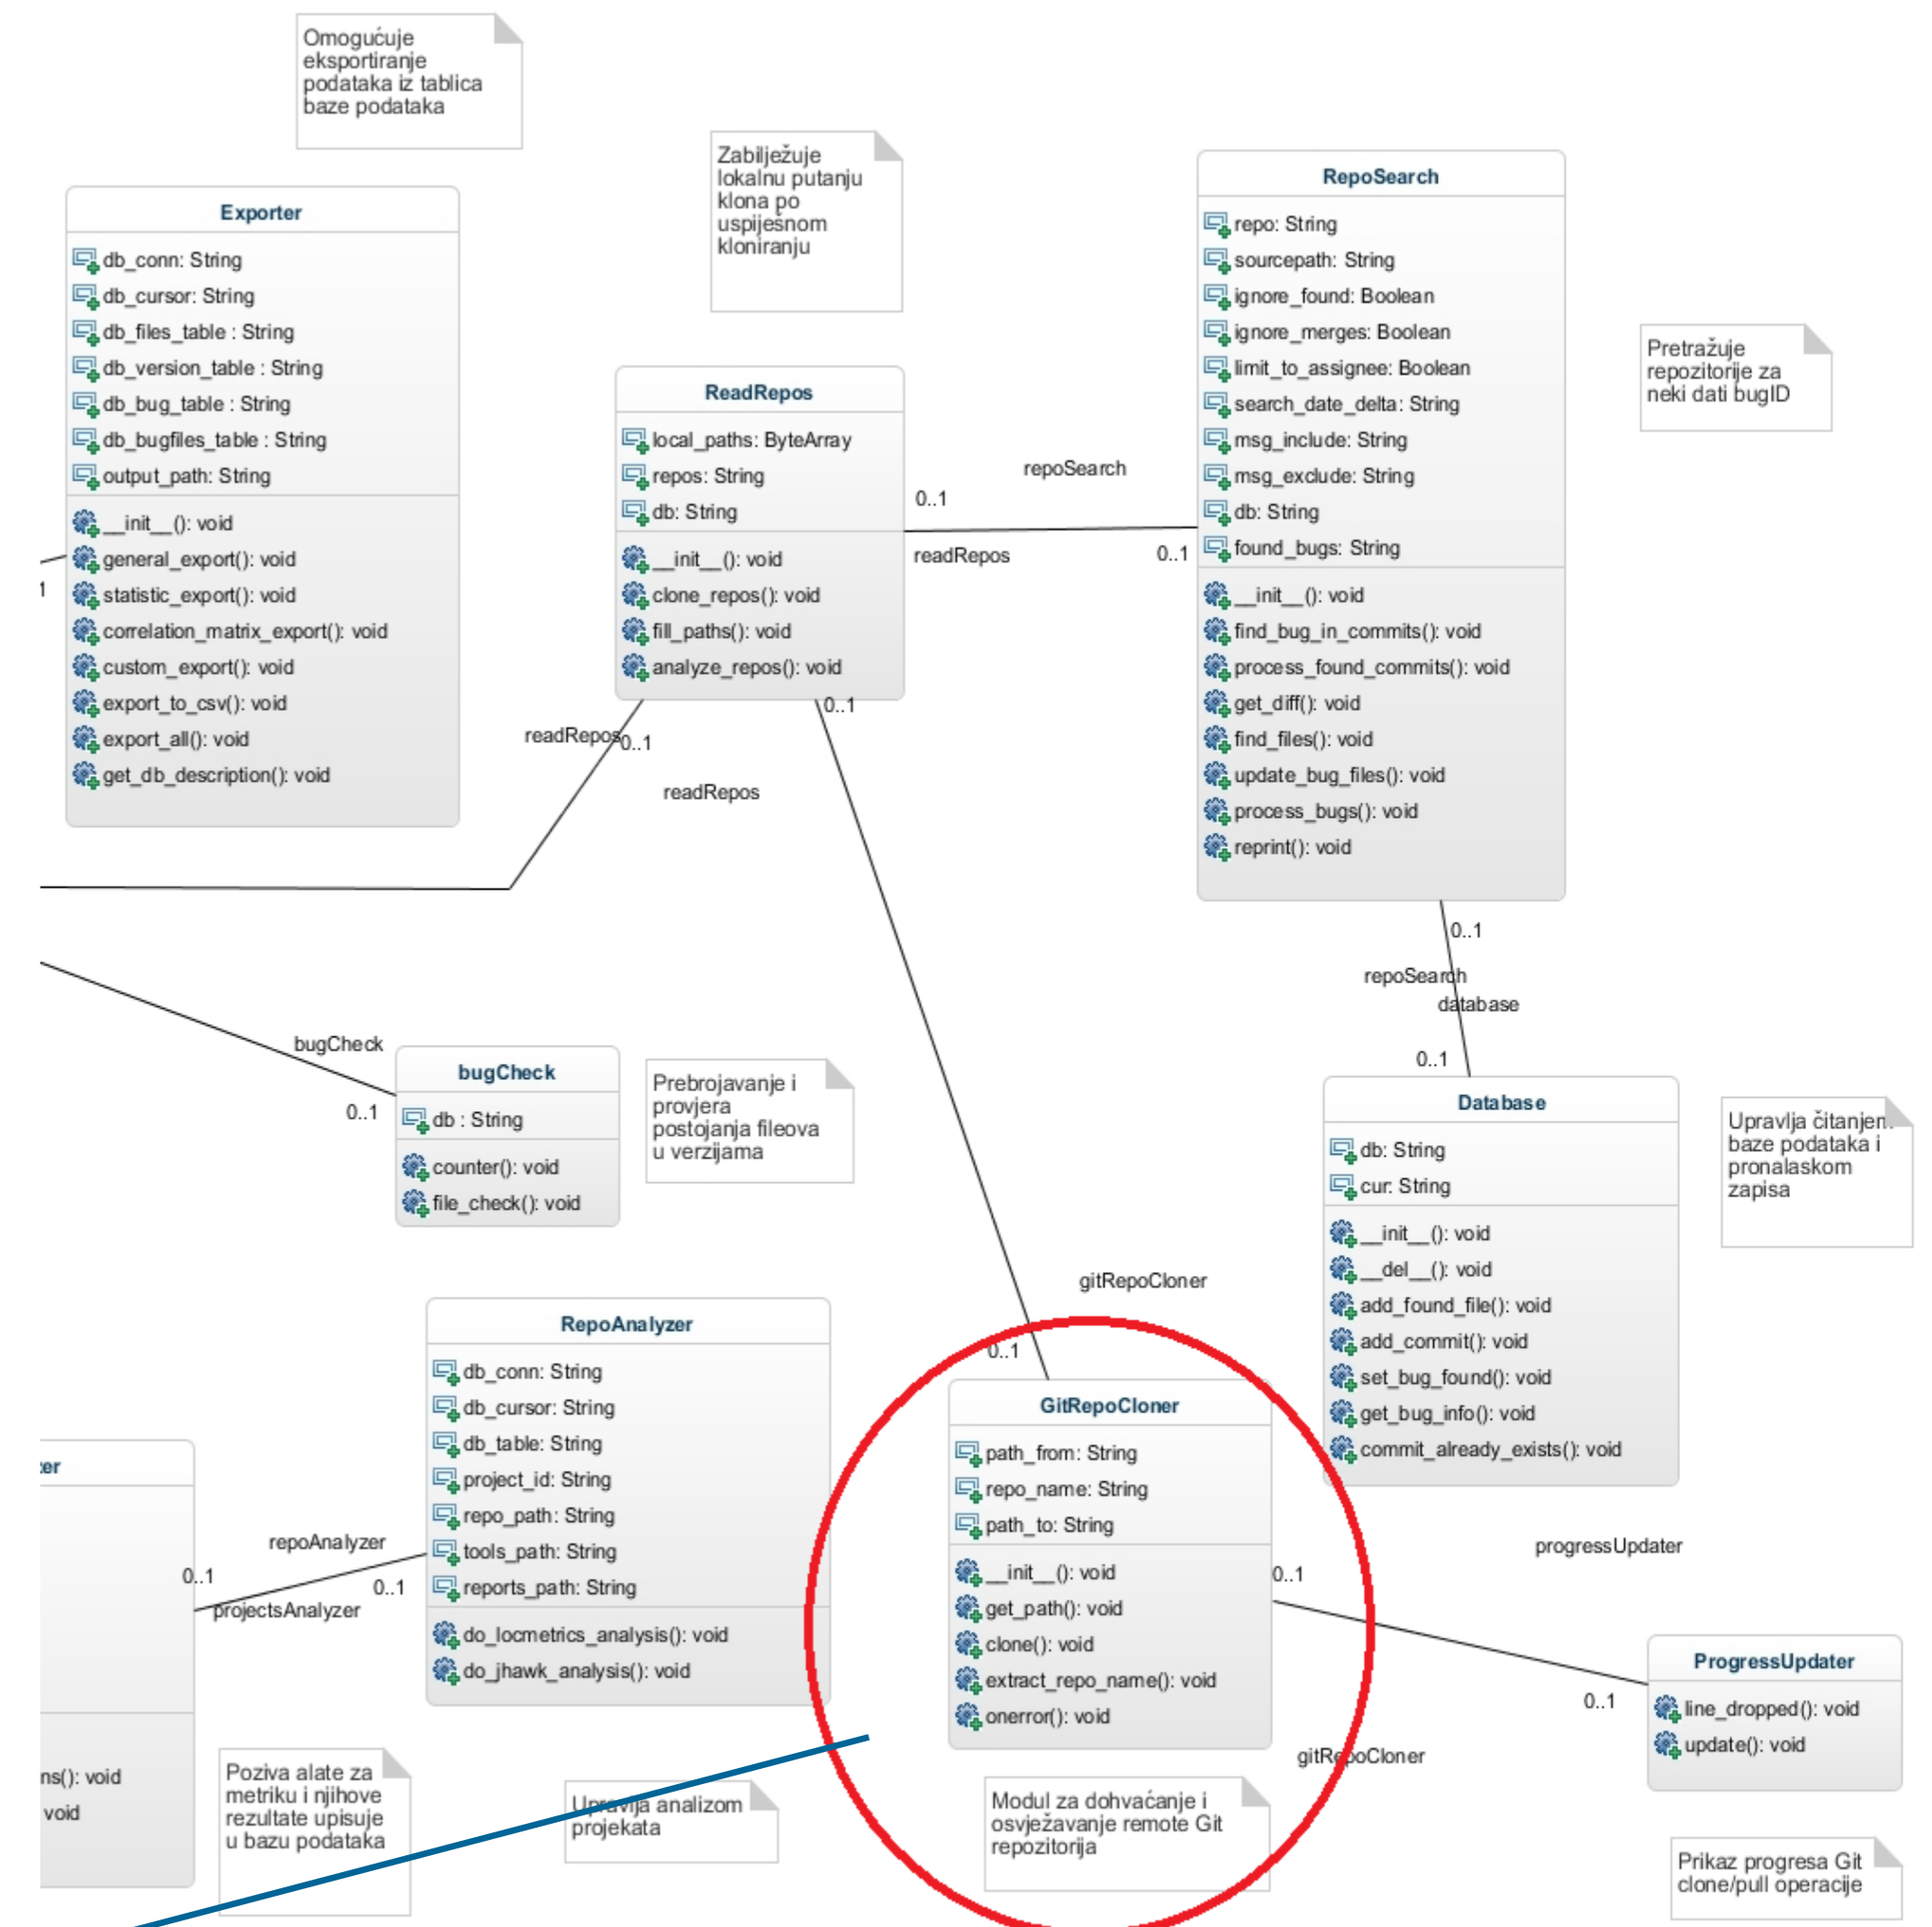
Omogućuje eksportiranje podataka iz tablica baze podataka

Zabilježuje lokalnu putanju klona po uspiješnom kloniranju

Exporter
db_conn: String
db_cursor: String
db_files_table : String
db_version_table : String
db_bug_table : String
db_bugfiles_table : String
output_path: String
__init__(): void
general_export(): void
statistic_export(): void
correlation_matrix_export(): void
custom_export(): void
export_to_csv(): void
export_all(): void
get_db_description(): void

1

ReadRepos
local_paths: ByteArray
repos: String
db: String
__init__(): void
clone_repos(): void
fill_paths(): void
analyze_repos(): void

RepoSearch
repo: String
sourcepath: String
ignore_found: Boolean
ignore_merges: Boolean
limit_to_assignee: Boolean
search_date_delta: String
msg_include: String
msg_exclude: String
db: String
found_bugs: String
__init__(): void
find_bug_in_commits(): void
process_found_commits(): void
get_diff(): void
find_files(): void
update_bug_files(): void
process_bugs(): void
reprint(): void

Pretražuje repozitorije za neki dati bugID

repoSearch
0..1
readRepos
0..1

readRepos
0..1
0..1
readRepos

0..1
repoSearch
database
0..1

bugCheck
0..1

bugCheck
db : String
counter(): void
file_check(): void

Prebrojavanje i provjera postojanja fileova u verzijama

Database
db: String
cur: String
__init__(): void
__del__(): void
add_found_file(): void
add_commit(): void
set_bug_found(): void
get_bug_info(): void
commit_already_exists(): void

Upravlja čitanjem baze podataka i pronalaskom zapisa

gitRepoCloner
0..1

RepoAnalyzer
db_conn: String
db_cursor: String
db_table: String
project_id: String
repo_path: String
tools_path: String
reports_path: String
do_locmetrics_analysis(): void
do_jhawk_analysis(): void

GitRepoCloner
path_from: String
repo_name: String
path_to: String
__init__(): void
get_path(): void
clone(): void
extract_repo_name(): void
onerror(): void

zer

repoAnalyzer
0..1
0..1
projectsAnalyzer

0..1
progressUpdater
0..1

ProgressUpdater
line_dropped(): void
update(): void

gitRepoCloner

ns(): void
void

Poziva alate za metriku i njihove rezultate upisuje u bazu podataka

Upravlja analizom projekata

Modul za dohvaćanje i osvježavanje remote Git repozitorija

Prikaz progresa Git clone/pull operacije